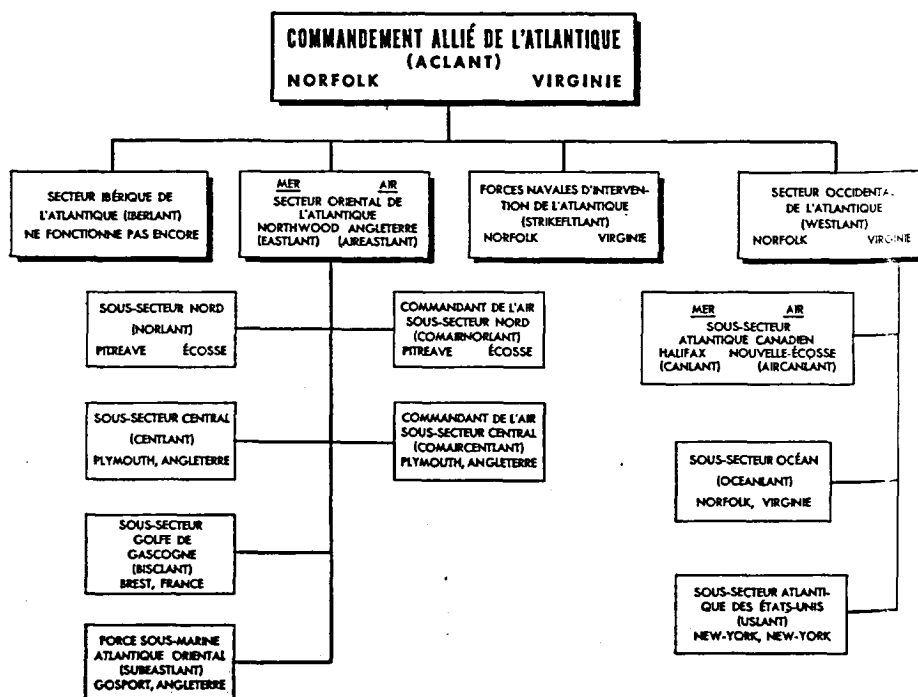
COMMANDEMENT ALLIÉ DE L'ATLANTIQUE
(ACLANT)
NORFOLK VIRGINIE

SECTEUR IBÉRIQUE DE L'ATLANTIQUE (IBERLANT) NE FONCTIONNE PAS ENCORE

MER AIR
SECTEUR ORIENTAL DE L'ATLANTIQUE
NORTHWOOD ANGLETERRE
(EASTLANT) (AIREASTLANT)

FORCES NAVALES D'INTERVENTION DE L'ATLANTIQUE
(STRIKEFLTLANT)
NORFOLK VIRGINIE

SECTEUR OCCIDENTAL DE L'ATLANTIQUE
(WESTLANT)
NORFOLK VIRGINIE

SOUS-SECTEUR NORD
(NORLANT)
PITREAVE ÉCOSSE

COMMANDANT DE L'AIR SOUS-SECTEUR NORD
(COMAIRNORLANT)
PITREAVE ÉCOSSE

MER AIR
SOUS-SECTEUR ATLANTIQUE CANADIEN
HALIFAX NOUVELLE-ÉCOSSE
(CANLANT) (AIRCANLANT)

SOUS-SECTEUR CENTRAL
(CENTLANT)
PLYMOUTH, ANGLETERRE

COMMANDANT DE L'AIR SOUS-SECTEUR CENTRAL
(COMAIRCENTLANT)
PLYMOUTH, ANGLETERRE

SOUS-SECTEUR OCÉAN
(OCEANLANT)
NORFOLK, VIRGINIE

SOUS-SECTEUR GOLFE DE GASCOGNE
(BISCLANT)
BREST, FRANCE

SOUS-SECTEUR ATLANTIQUE DES ÉTATS-UNIS
(USLANT)
NEW-YORK, NEW-YORK

FORCE SOUS-MARINE ATLANTIQUE ORIENTAL
(SUBEASTLANT)
GOSPORT, ANGLETERRE